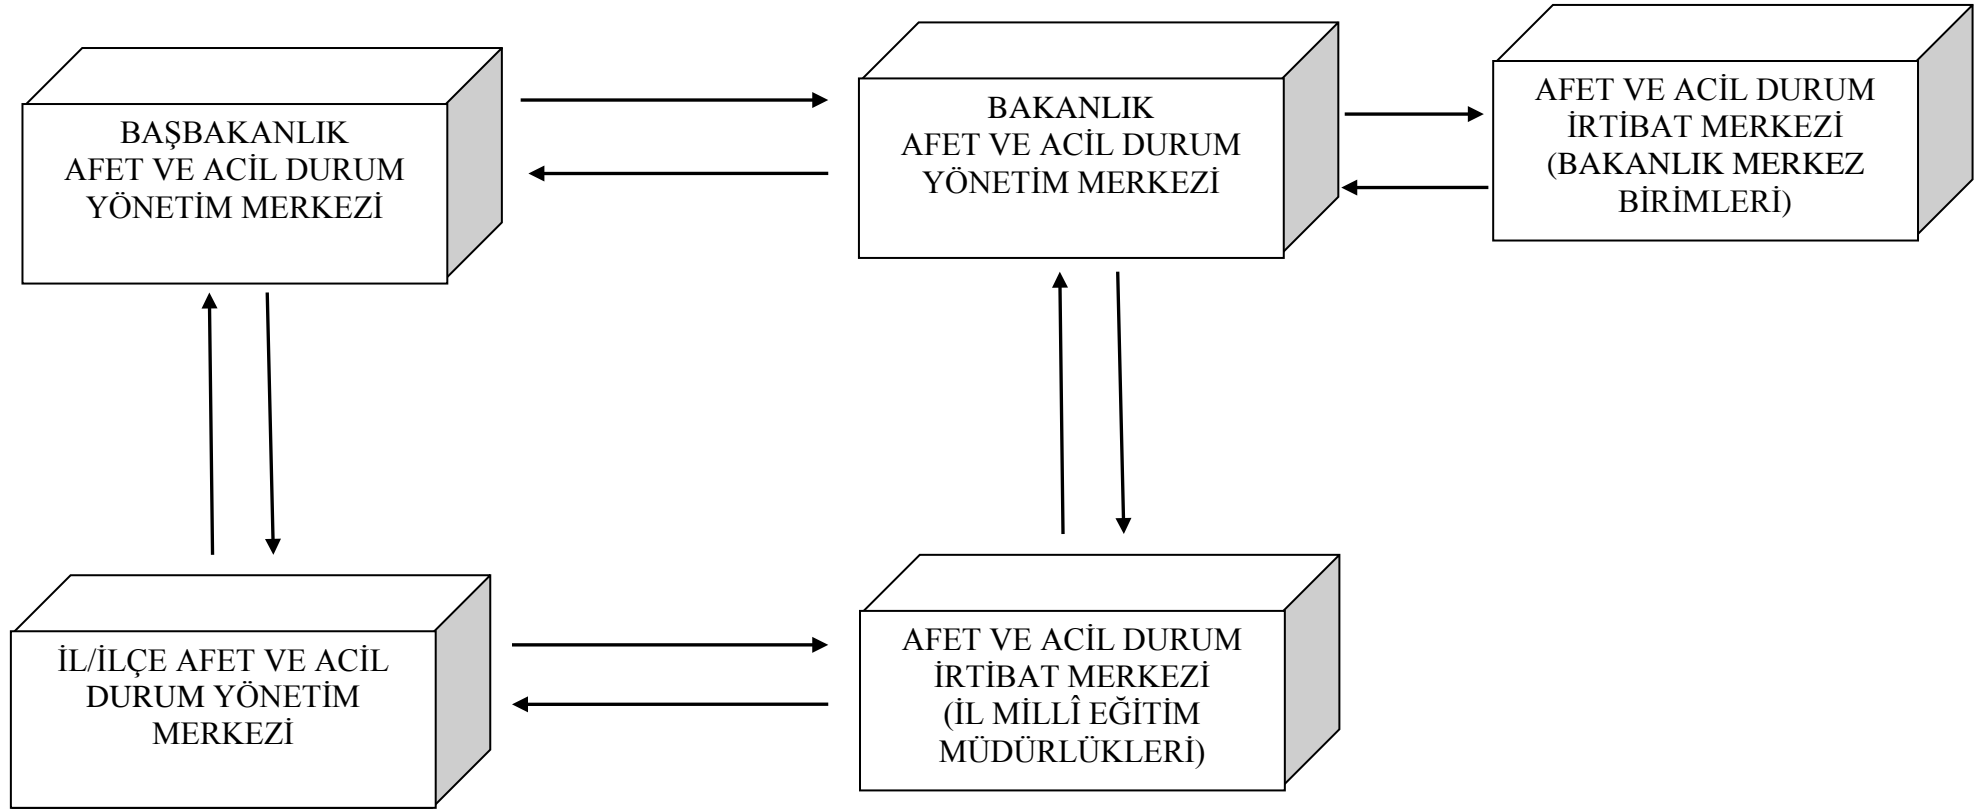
BAŞBAKANLIK
AFET VE ACİL DURUM
YÖNETİM MERKEZİ

BAKANLIK
AFET VE ACİL DURUM
YÖNETİM MERKEZİ

AFET VE ACİL DURUM
İRTİBAT MERKEZİ
(BAKANLIK MERKEZ
BİRİMLERİ)

İL/İLÇE AFET VE ACİL
DURUM YÖNETİM
MERKEZİ

AFET VE ACİL DURUM
İRTİBAT MERKEZİ
(İL MİLLÎ EĞİTİM
MÜDÜRLÜKLERİ)